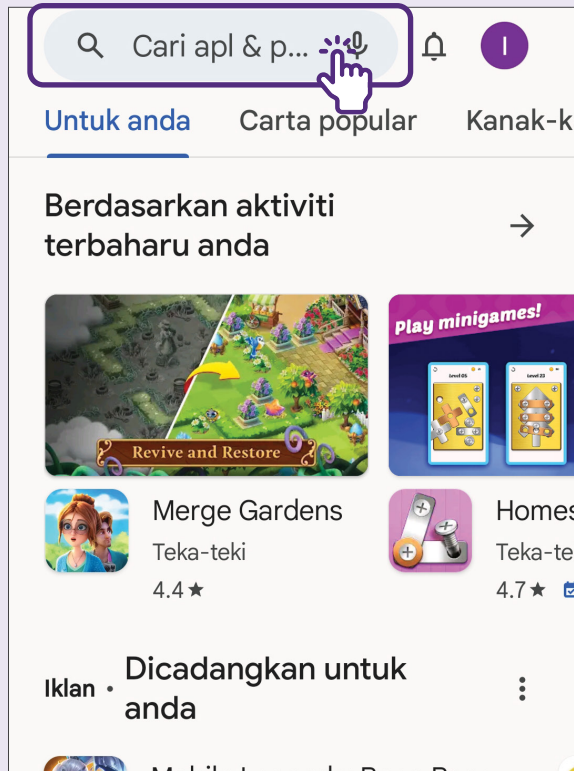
Cari apl & p...

I

Untuk anda Carta popular Kanak-k

Berdasarkan aktiviti terbaharu anda

Revive and Restore

Play minigames!

Level 01

Level 23

Merge Gardens
Teka-teki
4.4 ★

Homes
Teka-te
4.7 ★

Iklan • Dicadangkan untuk anda